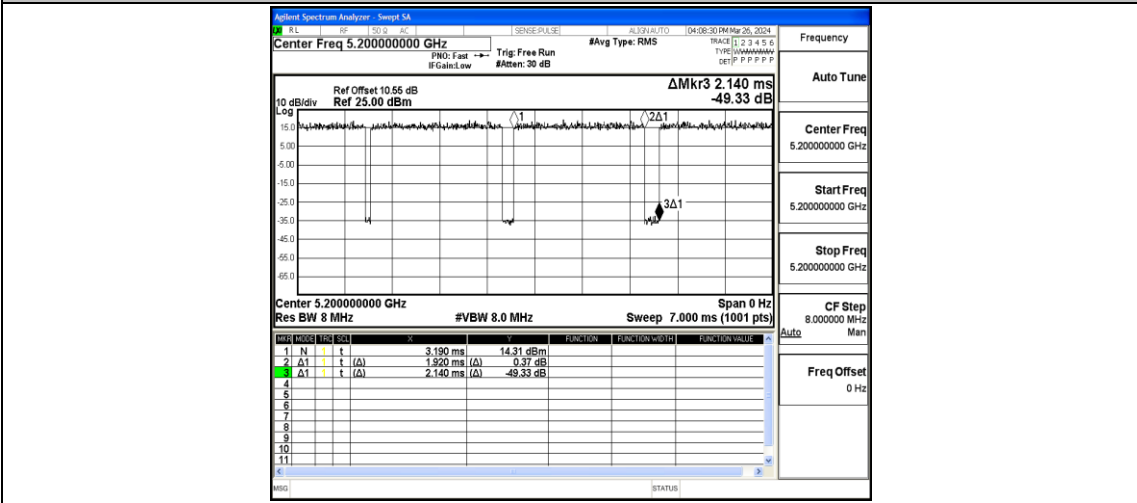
Agilent Spectrum Analyzer - Swept SA

RL RF 50Ω AC SENSE:PULSE ALIGN AUTO 04:08:30 PM Mar 26, 2024

Center Freq 5.200000000 GHz

PNO: Fast IFGain:Low

Trig: Free Run #Atten: 30 dB

#Avg Type: RMS

TRACE 1 2 3 4 5 6 TYPE WWWWWW DET P P P P P P

Frequency

Ref Offset 10.55 dB 10 dB/div Ref 25.00 dBm Log

ΔMkr3 2.140 ms -49.33 dB

15.0 5.00 -5.00 -15.0 -25.0 -35.0 -45.0 -55.0 -65.0

1 2Δ1 3Δ1

Center 5.200000000 GHz Res BW 8 MHz #VBW 8.0 MHz Span 0 Hz Sweep 7.000 ms (1001 pts)

| MKR | MODE | TRC | SCL | X | | Y | | FUNCTION | FUNCTION WIDTH | FUNCTION VALUE |
|---|---|---|---|---|---|---|---|---|---|---|
| 1 | N | 1 | t | | 3.190 ms | | 14.31 dBm | | | |
| 2 | Δ1 | 1 | t | (Δ) | 1.920 ms | (Δ) | 0.37 dB | | | |
| 3 | Δ1 | 1 | t | (Δ) | 2.140 ms | (Δ) | -49.33 dB | | | |
| 4 | | | | | | | | | | |
| 5 | | | | | | | | | | |
| 6 | | | | | | | | | | |
| 7 | | | | | | | | | | |
| 8 | | | | | | | | | | |
| 9 | | | | | | | | | | |
| 10 | | | | | | | | | | |
| 11 | | | | | | | | | | |

MSG STATUS

Auto Tune

Center Freq 5.200000000 GHz

Start Freq 5.200000000 GHz

Stop Freq 5.200000000 GHz

CF Step 8.000000 MHz Auto Man

Freq Offset 0 Hz